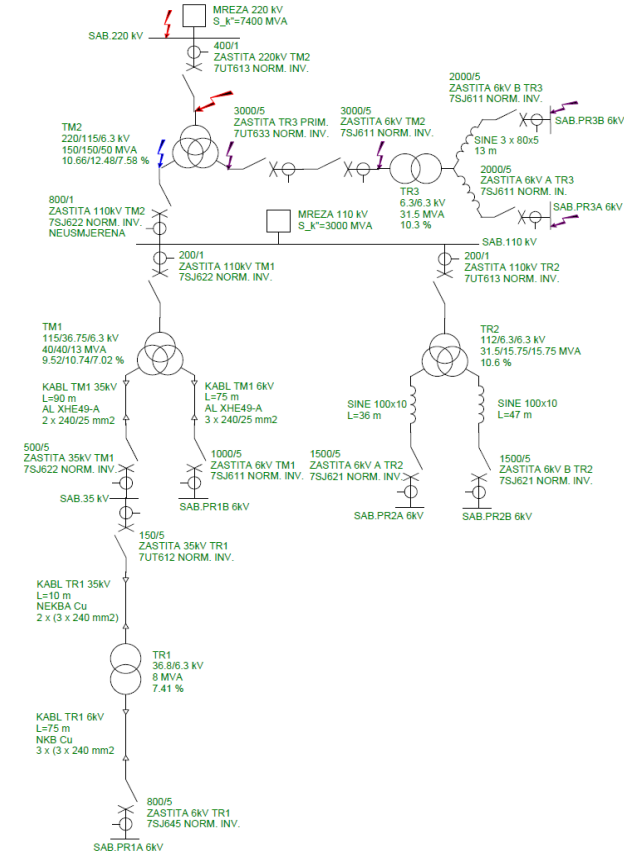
MREZA 220 kV
S_k"=7400 MVA

SAB.220 kV

400/1
ZASTITA 220kV TM2
7UT613 NORM. INV.

TM2
220/115/6.3 kV
150/150/50 MVA
10.66/12.48/7.58 %

3000/5
ZASTITA TR3 PRIM.
7UT633 NORM. INV.

3000/5
ZASTITA 6kV TM2
7SJ611 NORM. INV.

2000/5
ZASTITA 6kV B TR3
7SJ611 NORM. INV.

SAB.PR3B 6kV

SINE 3 x 80x5
13 m

TR3
6.3/6.3 kV
31.5 MVA
10.3 %

2000/5
ZASTITA 6kV A TR3
7SJ611 NORM. IN.

SAB.PR3A 6kV

800/1
ZASTITA 110kV TM2
7SJ622 NORM. INV.
NEUSMJERENA

MREZA 110 kV
S_k"=3000 MVA

SAB.110 kV

200/1
ZASTITA 110kV TM1
7SJ622 NORM. INV.

200/1
ZASTITA 110kV TR2
7UT613 NORM. INV.

TM1
115/36.75/6.3 kV
40/40/13 MVA
9.52/10.74/7.02 %

TR2
112/6.3/6.3 kV
31.5/15.75/15.75 MVA
10.6 %

KABL TM1 35kV
L=90 m
AL XHE49-A
2 x 240/25 mm2

KABL TM1 6kV
L=75 m
AL XHE49-A
3 x 240/25 mm2

SINE 100x10
L=36 m

SINE 100x10
L=47 m

500/5
ZASTITA 35kV TM1
7SJ622 NORM. INV.

1000/5
ZASTITA 6kV TM1
7SJ611 NORM. INV.

1500/5
ZASTITA 6kV A TR2
7SJ621 NORM. INV.

1500/5
ZASTITA 6kV B TR2
7SJ621 NORM. INV.

SAB.35 kV

SAB.PR1B 6kV

SAB.PR2A 6kV

SAB.PR2B 6kV

150/5
ZASTITA 35kV TR1
7UT612 NORM. INV.

KABL TR1 35kV
L=10 m
NEKBA Cu
2 x (3 x 240 mm2)

TR1
36.8/6.3 kV
8 MVA
7.41 %

KABL TR1 6kV
L=75 m
NKB Cu
3 x (3 x 240 mm2

800/5
ZASTITA 6kV TR1
7SJ645 NORM. INV.

SAB.PR1A 6kV